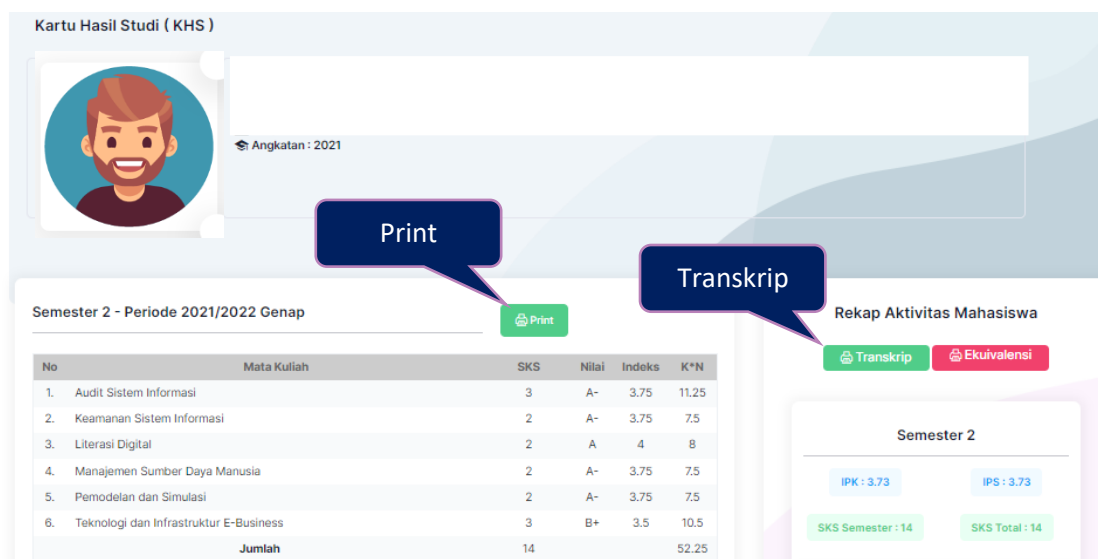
Kartu Hasil Studi ( KHS )

Angkatan : 2021

Print

Transkrip

Semester 2 - Periode 2021/2022 Genap

Print

| No | Mata Kuliah | SKS | Nilai | Indeks | K*N |
|---|---|---|---|---|---|
| 1. | Audit Sistem Informasi | 3 | A- | 3.75 | 11.25 |
| 2. | Keamanan Sistem Informasi | 2 | A- | 3.75 | 7.5 |
| 3. | Literasi Digital | 2 | A | 4 | 8 |
| 4. | Manajemen Sumber Daya Manusia | 2 | A- | 3.75 | 7.5 |
| 5. | Pemodelan dan Simulasi | 2 | A- | 3.75 | 7.5 |
| 6. | Teknologi dan Infrastruktur E-Business | 3 | B+ | 3.5 | 10.5 |
| | Jumlah | 14 | | | 52.25 |

Rekap Aktivitas Mahasiswa

Transkrip Ekuivalensi

Semester 2

IPK : 3.73 IPS : 3.73

SKS Semester : 14 SKS Total : 14